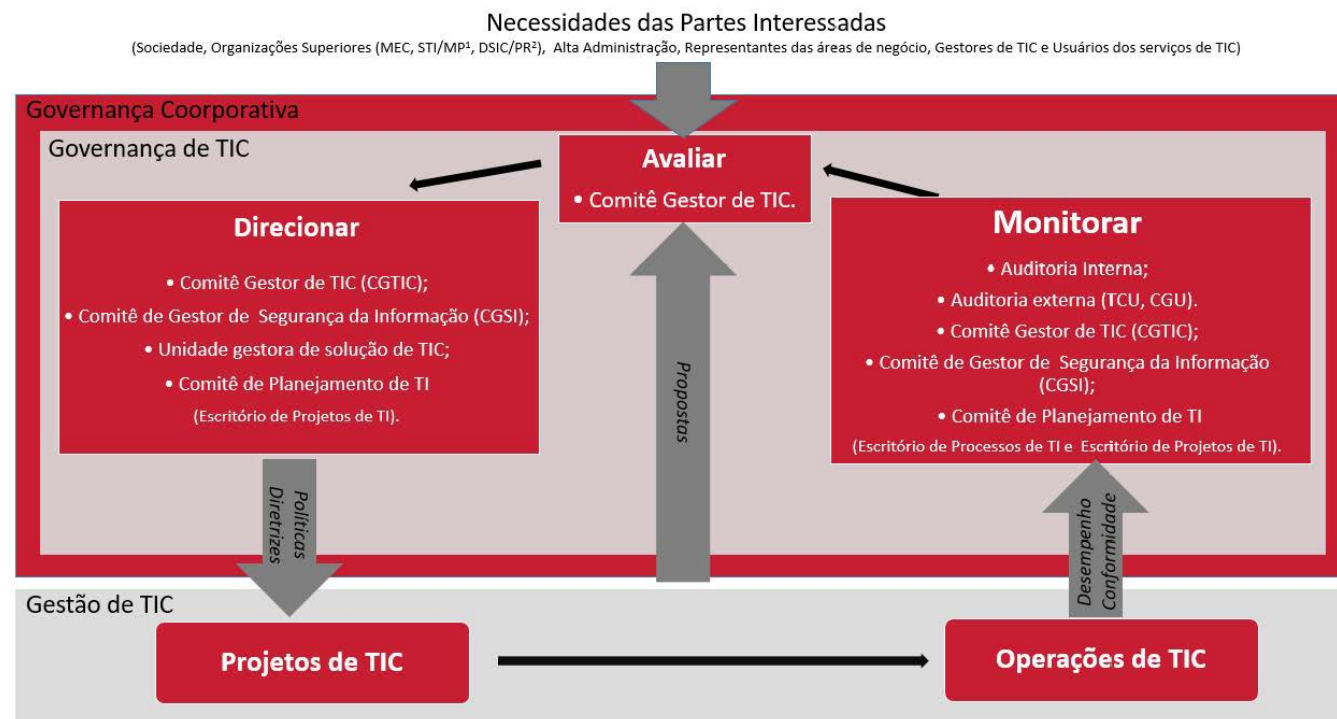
Necessidades das Partes Interessadas
(Sociedade, Organizações Superiores (MEC, STI/MP¹, DSIC/PR²), Alta Administração, Representantes das áreas de negócio, Gestores de TIC e Usuários dos serviços de TIC)

Governança Coorporativa

Governança de TIC

Avaliar
• Comitê Gestor de TIC.

Direcionar
• Comitê Gestor de TIC (CGTIC);
• Comitê de Gestor de Segurança da Informação (CGSI);
• Unidade gestora de solução de TIC;
• Comitê de Planejamento de TI
(Escritório de Projetos de TI).

Propostas

Monitorar
• Auditoria Interna;
• Auditoria externa (TCU, CGU).
• Comitê Gestor de TIC (CGTIC);
• Comitê de Gestor de Segurança da Informação (CGSI);
• Comitê de Planejamento de TI
(Escritório de Processos de TI e Escritório de Projetos de TI).

Políticas
Diretrizes

Desempenho
Conformidade

Gestão de TIC

Projetos de TIC

Operações de TIC